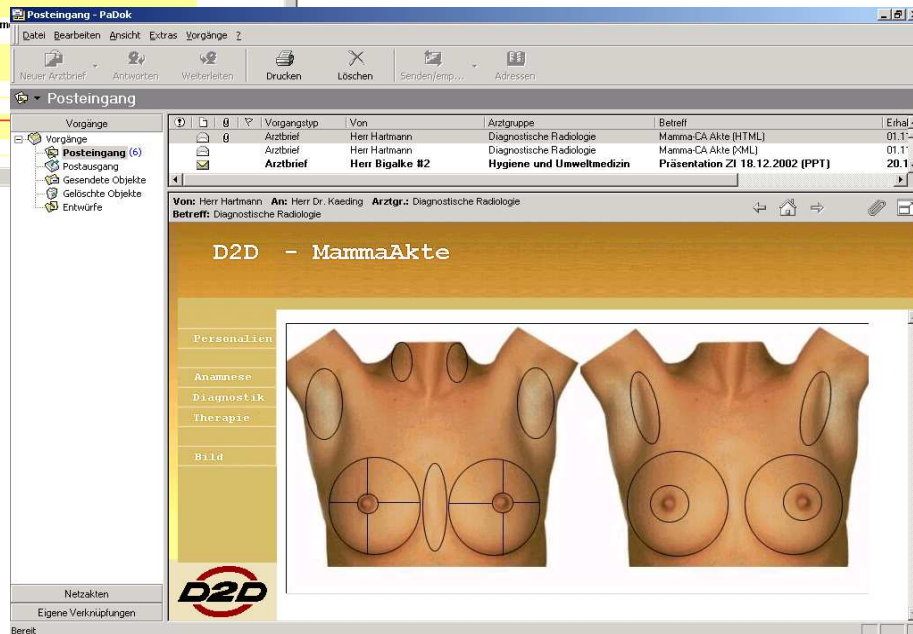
Posteingang - PaDok

Datei Bearbeiten Ansicht Extras Vorgänge ?

Neuer Arztbrief Antworten Weiterleiten Drucken Löschen Senden/emp... Adressen

Posteingang

Vorgänge

Vorgänge
Posteingang (6)
Postausgang
Gesendete Objekte
Gelöschte Objekte
Entwürfe

| Vorgangstyp | Von | Arztgruppe | Betreff | Erhal |
|---|---|---|---|---|
| Arztbrief | Herr Hartmann | Diagnostische Radiologie | Mamma-CA Akte (HTML) | 01.1 |
| Arztbrief | Herr Hartmann | Diagnostische Radiologie | Mamma-CA Akte (XML) | 01.1 |
| Arztbrief | Herr Bigalke #2 | Hygiene und Umweltmedizin | Präsentation ZI 18.12.2002 (PPT) | 20.1 |

Von: Herr Hartmann An: Herr Dr. Kaeding Arztgr.: Diagnostische Radiologie
Betreff: Diagnostische Radiologie

D2D - MammaAkte

Personalien
Anamnese
Diagnostik
Therapie
Bild

D2D

Netzakten
Eigene Verknüpfungen

Bereit